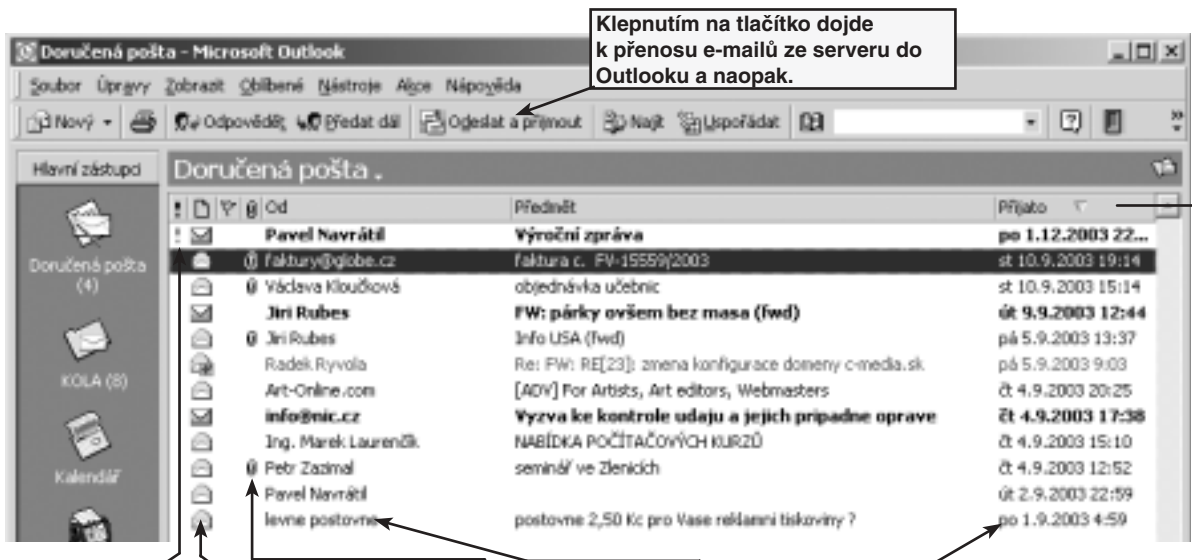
Klepnutím na tlačítko dojde k přenosu e-mailů ze serveru do Outlooku a naopak.

Doručená pošta - Microsoft Outlook

Soubor Úpravy Zobrazit Oblíbené Nástroje Akce Nápověda

Nový Odpovědět Předat dál Odeslat a přijmout Najít Uspořádat

Hlavní zástupci

Doručená pošta (4)

KOLA (8)

Kalendář

Doručená pošta .

| ! | | | | Od | Předmět | Přijato |
|---|---|---|---|---|---|---|
| ! | | | | Pavel Navrátil | Výroční zpráva | po 1.12.2003 22... |
| | | | | faktury@globe.cz | faktura c. FV-15559/2003 | st 10.9.2003 19:14 |
| | | | | Václava Kloučková | objednávka učebnic | st 10.9.2003 15:14 |
| | | | | Jiri Rubes | FW: párky ovšem bez masa (fwd) | út 9.9.2003 12:44 |
| | | | | Jiri Rubes | Info USA (fwd) | pá 5.9.2003 13:37 |
| | | | | Radek Ryvola | Re: FW: RE[23]: zmena konfigurace domeny c-media.sk | pá 5.9.2003 9:03 |
| | | | | Art-Online.com | [ADV] For Artists, Art editors, Webmasters | čt 4.9.2003 20:25 |
| | | | | info@nic.cz | Vyzva ke kontrole udaju a jejich pripadne opravе | čt 4.9.2003 17:38 |
| | | | | Ing. Marek Laurenčík | NABÍDKA POČÍTAČOVÝCH KURZŮ | čt 4.9.2003 15:10 |
| | | | | Petr Zazimal | seminář ve Zlenicich | čt 4.9.2003 12:52 |
| | | | | Pavel Navrátil | | út 2.9.2003 22:59 |
| | | | | levne postovne | postovne 2,50 Kc pro Vase reklamni tiskoviny ? | po 1.9.2003 4:59 |